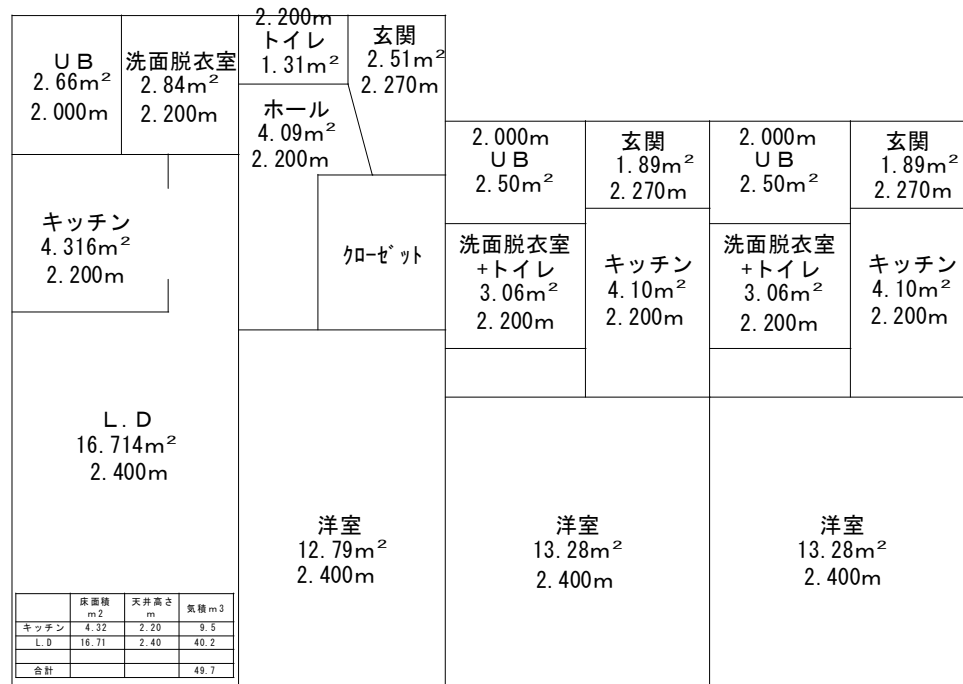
ＵＢ
2.66m$^2$
2.000m

洗面脱衣室
2.84m$^2$
2.200m

2.200m
トイレ
1.31m$^2$

玄関
2.51m$^2$
2.270m

ホール
4.09m$^2$
2.200m

キッチン
4.316m$^2$
2.200m

ｸﾛｰｾﾞｯﾄ

2.000m
ＵＢ
2.50m$^2$

玄関
1.89m$^2$
2.270m

洗面脱衣室
+トイレ
3.06m$^2$
2.200m

キッチン
4.10m$^2$
2.200m

2.000m
ＵＢ
2.50m$^2$

玄関
1.89m$^2$
2.270m

洗面脱衣室
+トイレ
3.06m$^2$
2.200m

キッチン
4.10m$^2$
2.200m

Ｌ．Ｄ
16.714m$^2$
2.400m

洋室
12.79m$^2$
2.400m

洋室
13.28m$^2$
2.400m

洋室
13.28m$^2$
2.400m

| | 床面積 m2 | 天井高さ m | 気積m3 |
|---|---|---|---|
| キッチン | 4.32 | 2.20 | 9.5 |
| L.D | 16.71 | 2.40 | 40.2 |
| | | | |
| 合計 | | | 49.7 |